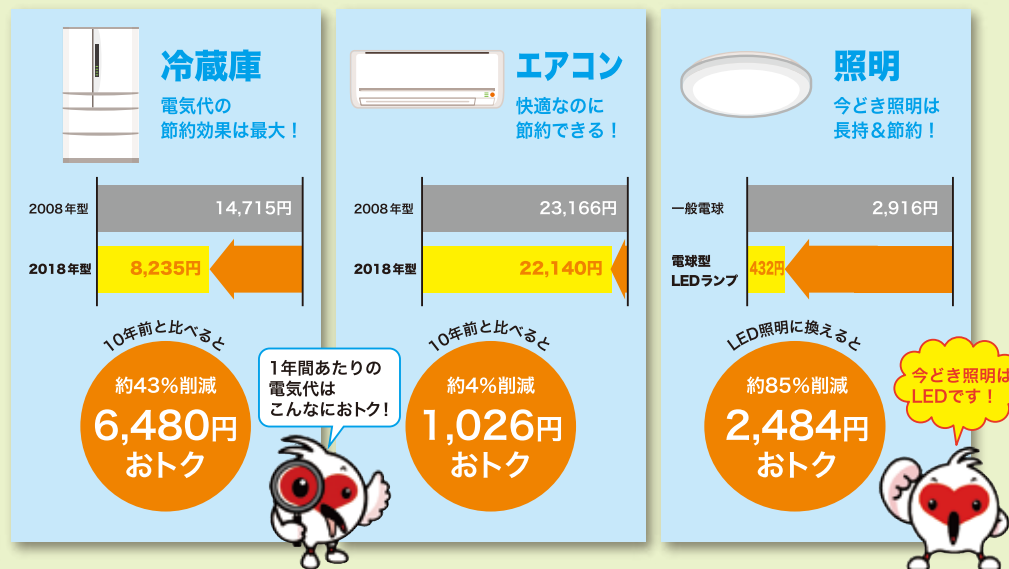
冷蔵庫
電気代の
節約効果は最大！

2008年型 14,715円
2018年型 8,235円

10年前と比べると
約43%削減
6,480円
おトク

1年間あたりの
電気代は
こんなにおトク！

エアコン
快適なのに
節約できる！

2008年型 23,166円
2018年型 22,140円

10年前と比べると
約4%削減
1,026円
おトク

照明
今どき照明は
長持&節約！

一般電球 2,916円
電球型
LEDランプ 432円

LED照明に換えると
約85%削減
2,484円
おトク

今どき照明は
LEDです！